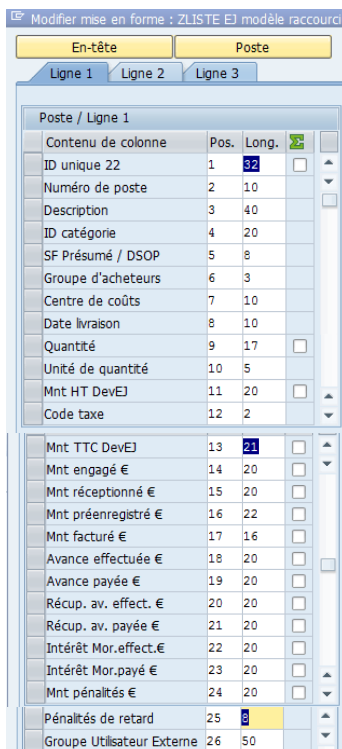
Modifier mise en forme : ZLISTE EJ modèle raccourci

En-tête | Poste

Ligne 1 | Ligne 2 | Ligne 3

Poste / Ligne 1

| Contenu de colonne | Pos. | Long. | Σ |
|---|---|---|---|
| ID unique 22 | 1 | 32 | |
| Numéro de poste | 2 | 10 | |
| Description | 3 | 40 | |
| ID catégorie | 4 | 20 | |
| SF Présumé / DSOP | 5 | 8 | |
| Groupe d'acheteurs | 6 | 3 | |
| Centre de coûts | 7 | 10 | |
| Date livraison | 8 | 10 | |
| Quantité | 9 | 17 | |
| Unité de quantité | 10 | 5 | |
| Mnt HT DevEJ | 11 | 20 | |
| Code taxe | 12 | 2 | |

| | | | |
|---|---|---|---|
| Mnt TTC DevEJ | 13 | 21 | |
| Mnt engagé € | 14 | 20 | |
| Mnt réceptionné € | 15 | 20 | |
| Mnt préenregistré € | 16 | 22 | |
| Mnt facturé € | 17 | 16 | |
| Avance effectuée € | 18 | 20 | |
| Avance payée € | 19 | 20 | |
| Récup. av. effect. € | 20 | 20 | |
| Récup. av. payée € | 21 | 20 | |
| Intérêt Mor.effect.€ | 22 | 20 | |
| Intérêt Mor.payé € | 23 | 20 | |
| Mnt pénalités € | 24 | 20 | |

| | | |
|---|---|---|
| Pénalités de retard | 25 | 8 |
| Groupe Utilisateur Externe | 26 | 50 |